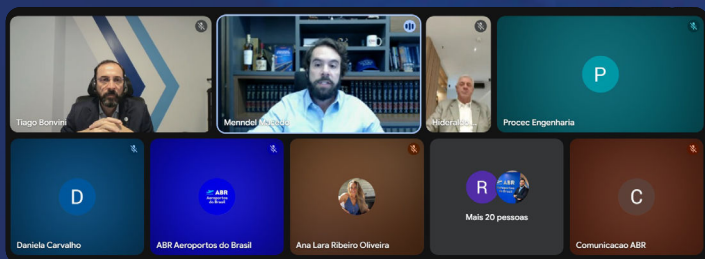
Tiago Bonvini

Menndel Macedo

Hideraldo L...

P

Procec Engenharia

D

Daniela Carvalho

ABR Aeroportos do Brasil

ABR Aeroportos do Brasil

Ana Lara Ribeiro Oliveira

R

ABR

Mais 20 pessoas

C

Comunicacao ABR